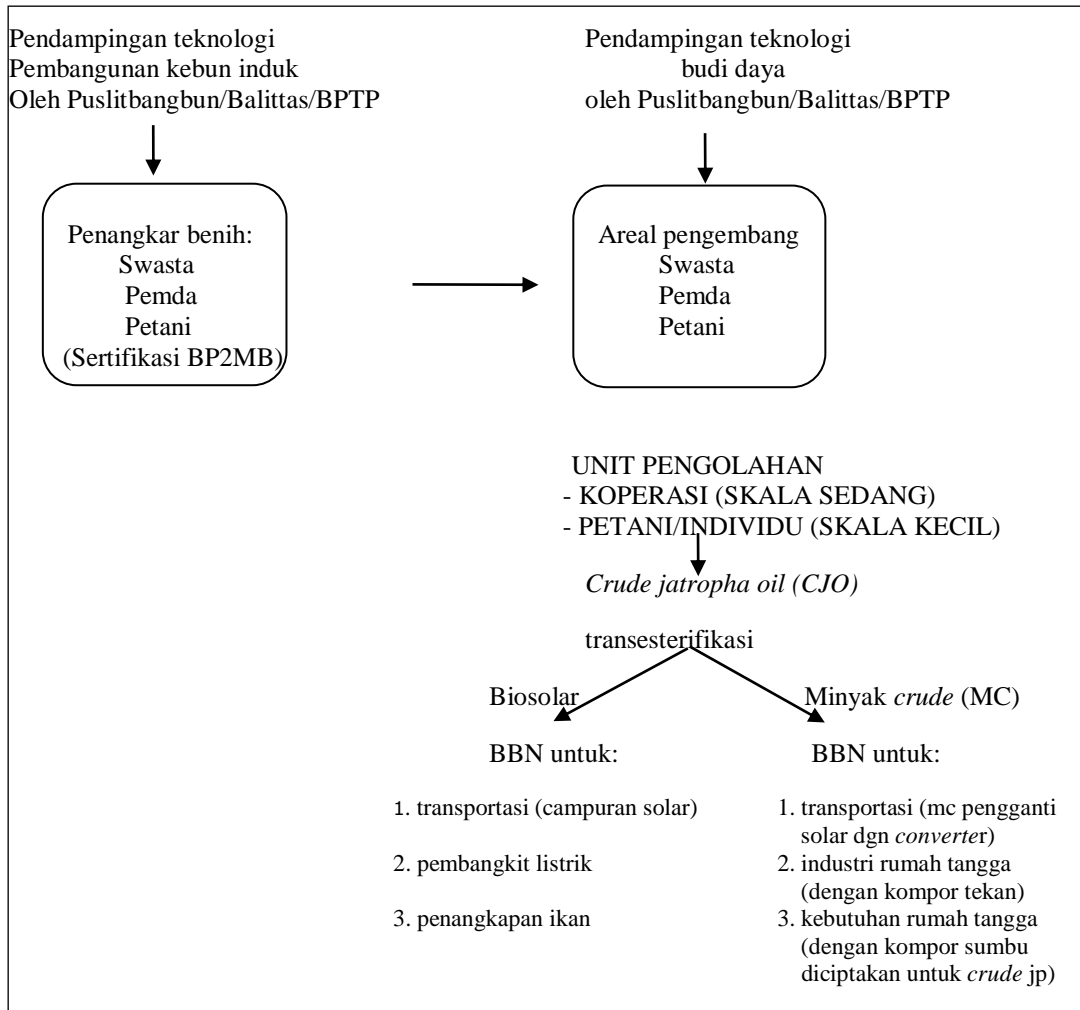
Pendampingan teknologi
Pembangunan kebun induk
Oleh Puslitbangbun/Balittas/BPTP

Penangkar benih:
Swasta
Pemda
Petani
(Sertifikasi BP2MB)

Pendampingan teknologi
budi daya
oleh Puslitbangbun/Balittas/BPTP

Areal pengembang
Swasta
Pemda
Petani

UNIT PENGOLAHAN
- KOPERASI (SKALA SEDANG)
- PETANI/INDIVIDU (SKALA KECIL)

Crude jatropha oil (CJO)

transesterifikasi

Biosolar

BBN untuk:

1. transportasi (campuran solar)
2. pembangkit listrik
3. penangkapan ikan

Minyak crude (MC)

BBN untuk:

1. transportasi (mc pengganti solar dgn converter)
2. industri rumah tangga (dengan kompor tekan)
3. kebutuhan rumah tangga (dengan kompor sumbu diciptakan untuk crude jp)